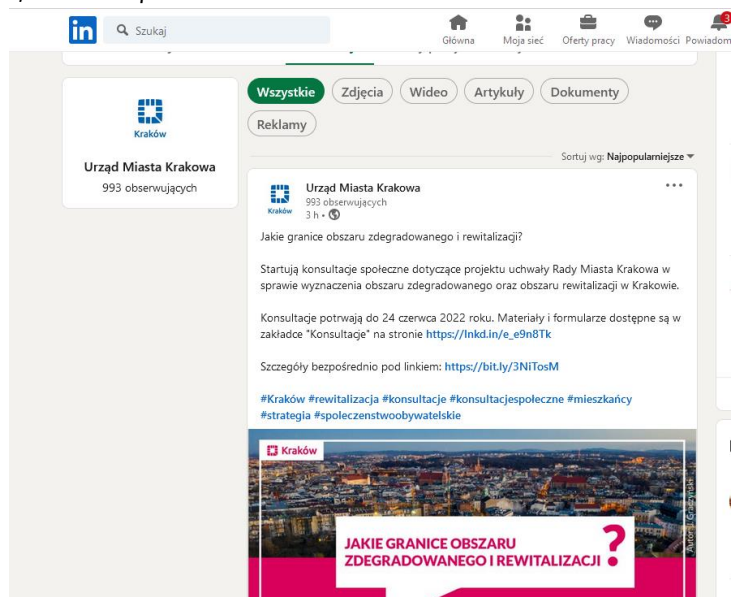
in Szukaj

Główna Moja sieć Oferty pracy Wiadomości 3 Powiadom

Kraków

Urząd Miasta Krakowa
993 obserwujących

Wszystkie Zdjęcia Wideo Artykuły Dokumenty Reklamy

Sortuj wg: Najpopularniejsze

Urząd Miasta Krakowa
993 obserwujących
3 h •

Kraków

Jakie granice obszaru zdegradowanego i rewitalizacji?

Startują konsultacje społeczne dotyczące projektu uchwały Rady Miasta Krakowa w sprawie wyznaczenia obszaru zdegradowanego oraz obszaru rewitalizacji w Krakowie.

Konsultacje potrwają do 24 czerwca 2022 roku. Materiały i formularze dostępne są w zakładce "Konsultacje" na stronie https://lnkd.in/e_e9n8Tk

Szczegóły bezpośrednio pod linkiem: https://bit.ly/3NiTosM

#Kraków #rewitalizacja #konsultacje #konsultacjespołeczne #mieszkańcy #strategia #spoleczenstwoobywatelskie

Kraków

Autor: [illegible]

JAKIE GRANICE OBSZARU ZDEGRADOWANEGO I REWITALIZACJI ?